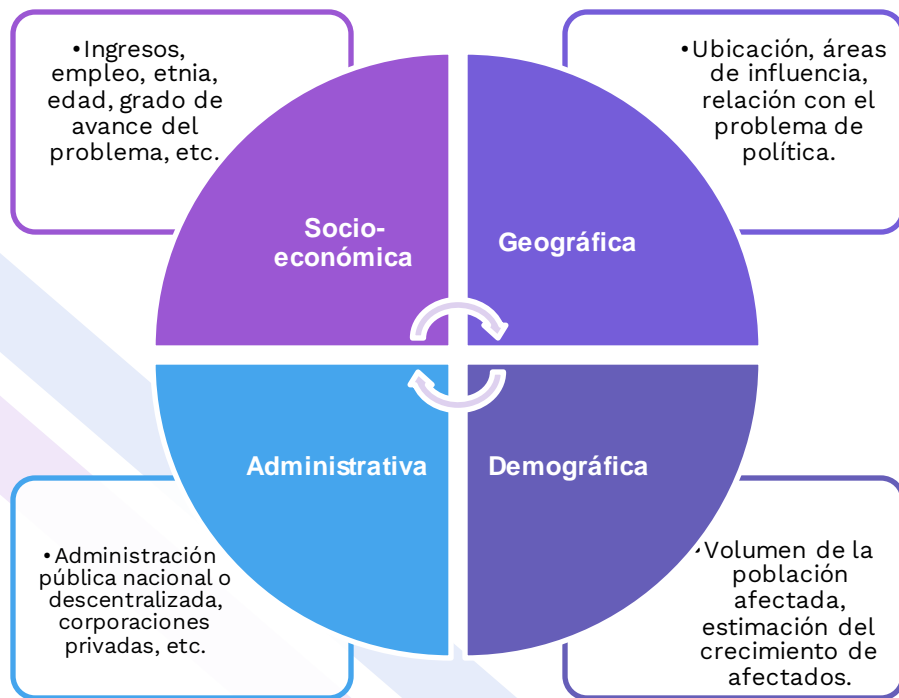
•Ingresos, empleo, etnia, edad, grado de avance del problema, etc.

Socio-económica

•Ubicación, áreas de influencia, relación con el problema de política.

Geográfica

Administrativa

Demográfica

•Administración pública nacional o descentralizada, corporaciones privadas, etc.

•Volumen de la población afectada, estimación del crecimiento de afectados.